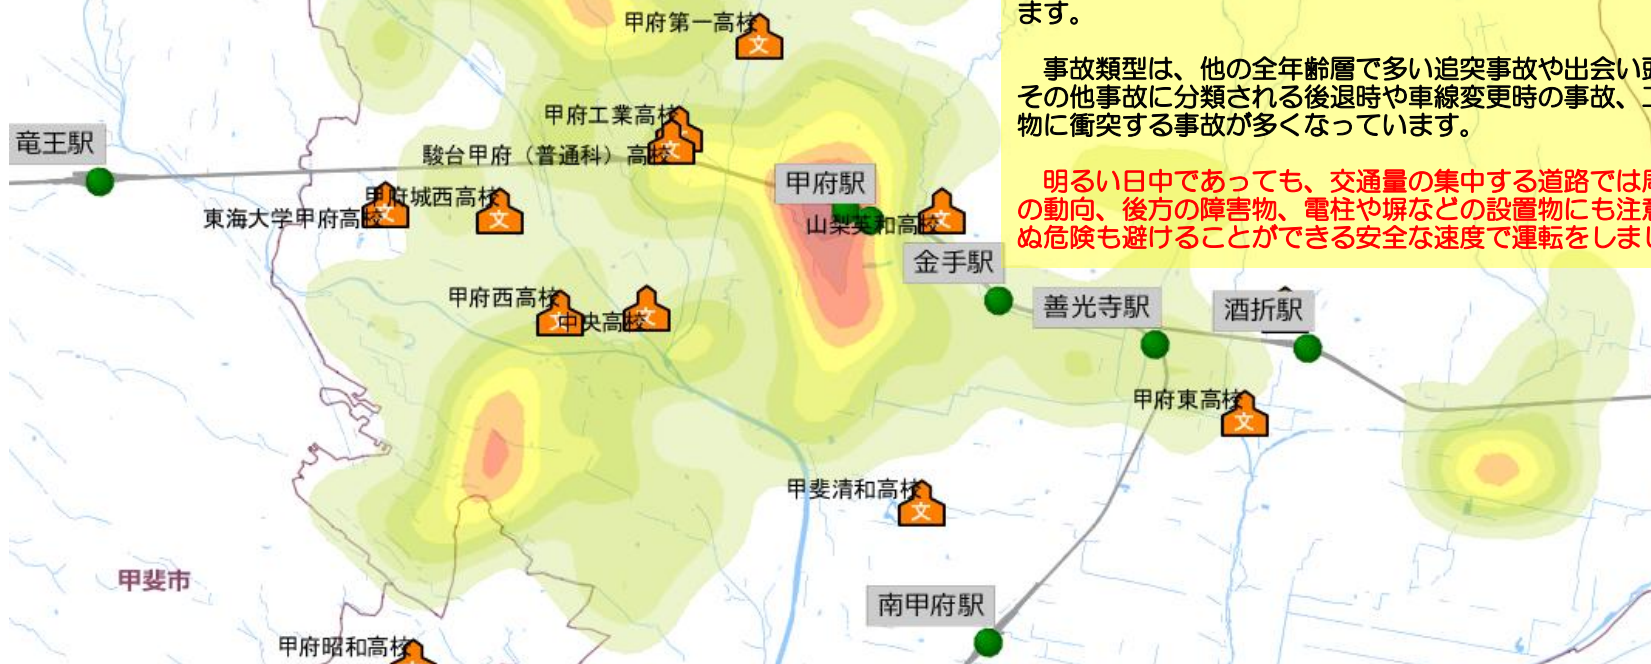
ます。

事故類型は、他の全年齢層で多い追突事故や出会い頭その他事故に分類される後退時や車線変更時の事故、工物に衝突する事故が多くなっています。

明るい日中であっても、交通量の集中する道路では周の動向、後方の障害物、電柱や塀などの設置物にも注意ぬ危険も避けることができる安全な速度で運転をしまし

甲府第一高校
文
甲府工業高校
文
竜王駅
駿台甲府（普通科）高校
文
甲府駅
甲府城西高校
文
文
東海大学甲府高校
文
山梨英和高校
文
金手駅
甲府西高校
文
中央高校
文
善光寺駅
酒折駅
甲府東高校
文
甲斐清和高校
文
甲斐市
南甲府駅
甲府昭和高校